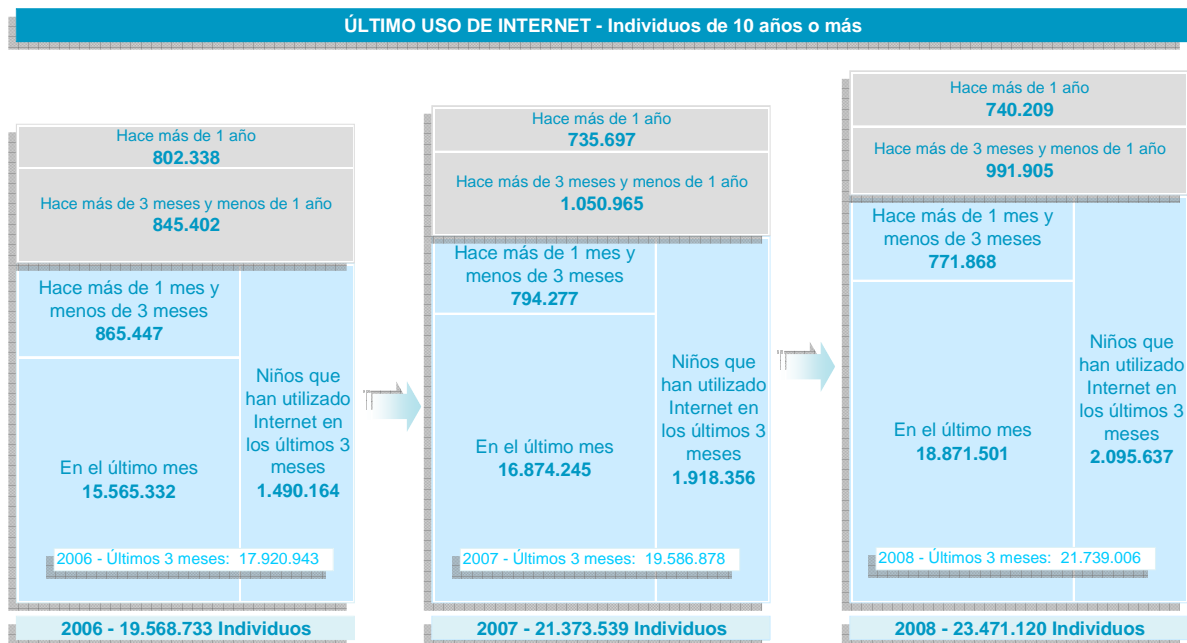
ÚLTIMO USO DE INTERNET - Individuos de 10 años o más

Hace más de 1 año
802.338

Hace más de 3 meses y menos de 1 año
845.402

Hace más de 1 mes y menos de 3 meses
865.447

En el último mes
15.565.332

Niños que han utilizado Internet en los últimos 3 meses
1.490.164

2006 - Últimos 3 meses: 17.920.943

2006 - 19.568.733 Individuos

Hace más de 1 año
735.697

Hace más de 3 meses y menos de 1 año
1.050.965

Hace más de 1 mes y menos de 3 meses
794.277

En el último mes
16.874.245

Niños que han utilizado Internet en los últimos 3 meses
1.918.356

2007 - Últimos 3 meses: 19.586.878

2007 - 21.373.539 Individuos

Hace más de 1 año
740.209

Hace más de 3 meses y menos de 1 año
991.905

Hace más de 1 mes y menos de 3 meses
771.868

En el último mes
18.871.501

Niños que han utilizado Internet en los últimos 3 meses
2.095.637

2008 - Últimos 3 meses: 21.739.006

2008 - 23.471.120 Individuos